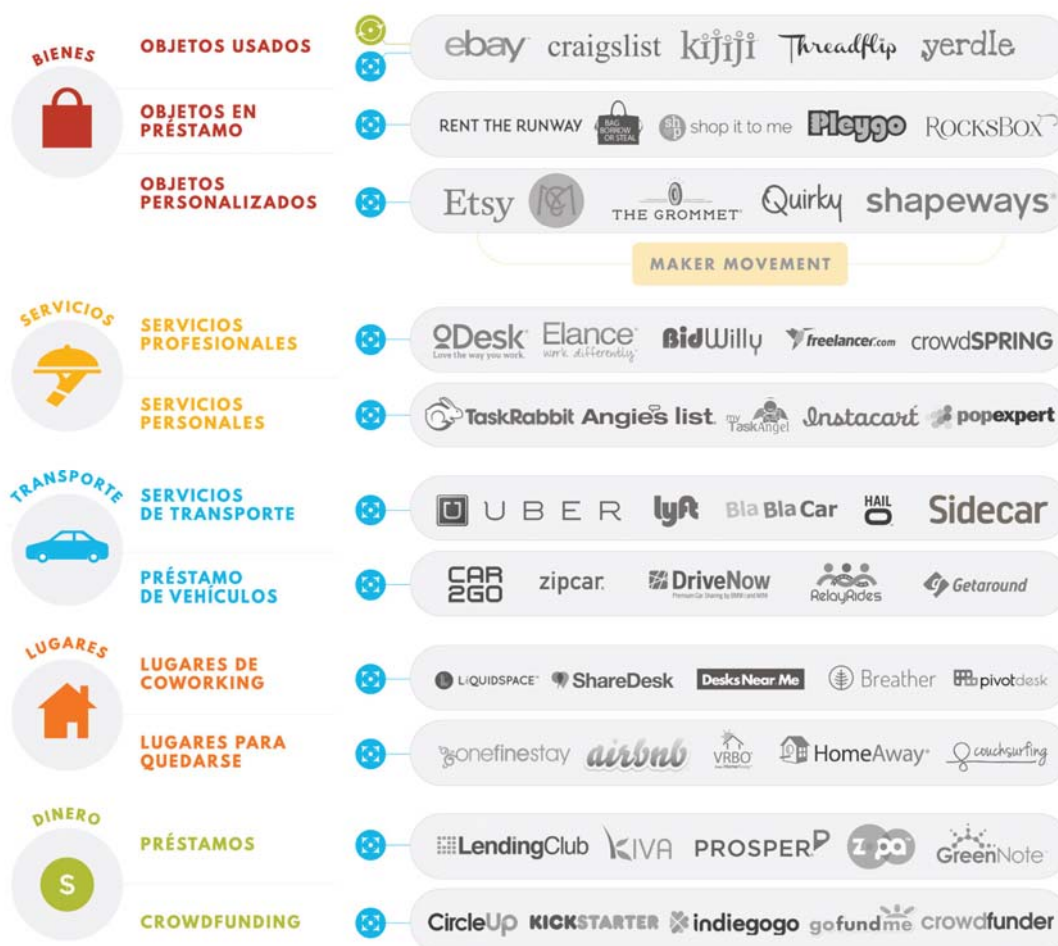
BIENES

OBJETOS USADOS
ebay craigslist kijiji Threadflip yerdle

OBJETOS EN PRÉSTAMO
RENT THE RUNWAY BAG BORROW OR STEAL shop it to me Pleygo ROCKSBOX

OBJETOS PERSONALIZADOS
Etsy THE GROMMET Quirky shapeways

MAKER MOVEMENT

SERVICIOS

SERVICIOS PROFESIONALES
oDesk Love the way you work. Elance work differently BidWilly freelancer.com crowdSPRING

SERVICIOS PERSONALES
TaskRabbit Angie's list. my TaskAngel Instacart popexpert

TRANSPORTE

SERVICIOS DE TRANSPORTE
UBER lyft BlaBlaCar HAIL O Sidecar

PRÉSTAMO DE VEHÍCULOS
CAR 2GO zipcar DriveNow RelayRides Getaround

LUGARES

LUGARES DE COWORKING
LIQUIDSPACE ShareDesk Desks Near Me Breather pivotdesk

LUGARES PARA QUEDARSE
onefinestay airbnb VRBO HomeAway couchsurfing

DINERO

PRÉSTAMOS
LendingClub KIVA PROSPER zopa GreenNote

CROWDFUNDING
CircleUp KICKSTARTER indiegogo gofundme crowdfunder